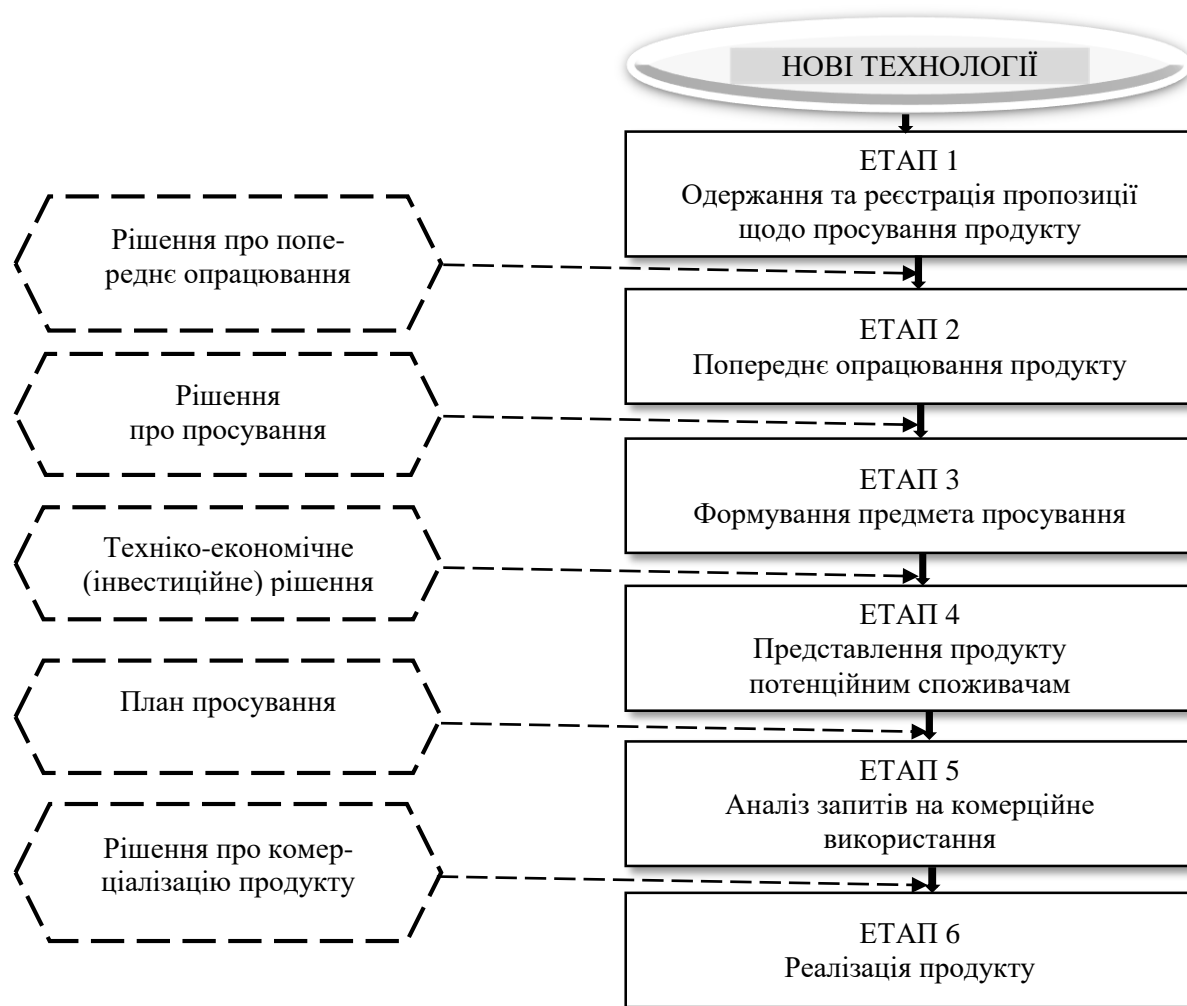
НОВІ ТЕХНОЛОГІЇ

ЕТАП 1
Одержання та реєстрація пропозиції щодо просування продукту

Рішення про попереднє опрацювання

ЕТАП 2
Попереднє опрацювання продукту

Рішення про просування

ЕТАП 3
Формування предмета просування

Техніко-економічне (інвестиційне) рішення

ЕТАП 4
Представлення продукту потенційним споживачам

План просування

ЕТАП 5
Аналіз запитів на комерційне використання

Рішення про комерціалізацію продукту

ЕТАП 6
Реалізація продукту